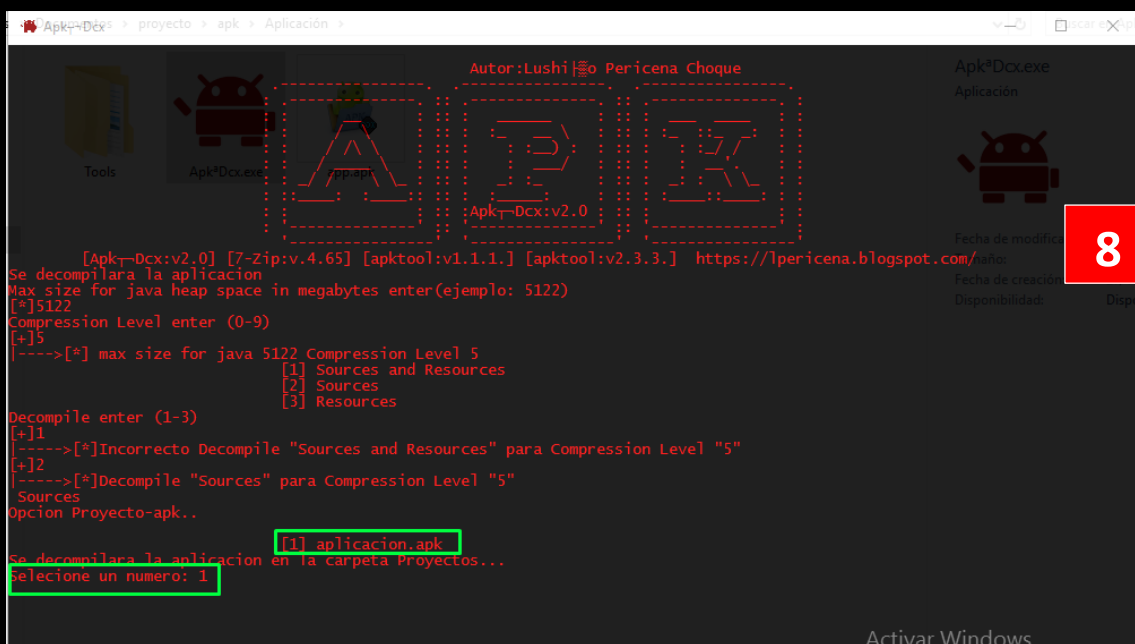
Apk┬Dcx
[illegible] proyecto › apk › Aplicación
Buscar en Apl

Tools
Apk┬Dcx.exe
app.apk

Autor:Lushi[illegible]o Pericena Choque

Apk┬Dcx:v2.0

[Apk┬Dcx:v2.0] [7-Zip:v.4.65] [apktool:v1.1.1.] [apktool:v2.3.3.] https://lpericena.blogspot.com/
Se decompilara la aplicacion
Max size for java heap space in megabytes enter(ejemplo: 5122)
[*]5122
Compression Level enter (0-9)
[+]5
|---->[*] max size for java 5122 Compression Level 5
[1] Sources and Resources
[2] Sources
[3] Resources
Decompile enter (1-3)
[+]1
|----->[*]Incorrecto Decompile "Sources and Resources" para Compression Level "5"
[+]2
|----->[*]Decompile "Sources" para Compression Level "5"
Sources
Opcion Proyecto-apk..
[1] aplicacion.apk
Se decompilara la aplicacion en la carpeta Proyectos...
Selecione un numero: 1

Apk┬Dcx.exe
Aplicación
Fecha de modifica
Tamaño:
Fecha de creación
Disponibilidad:
Dispo

8

Activar Windows